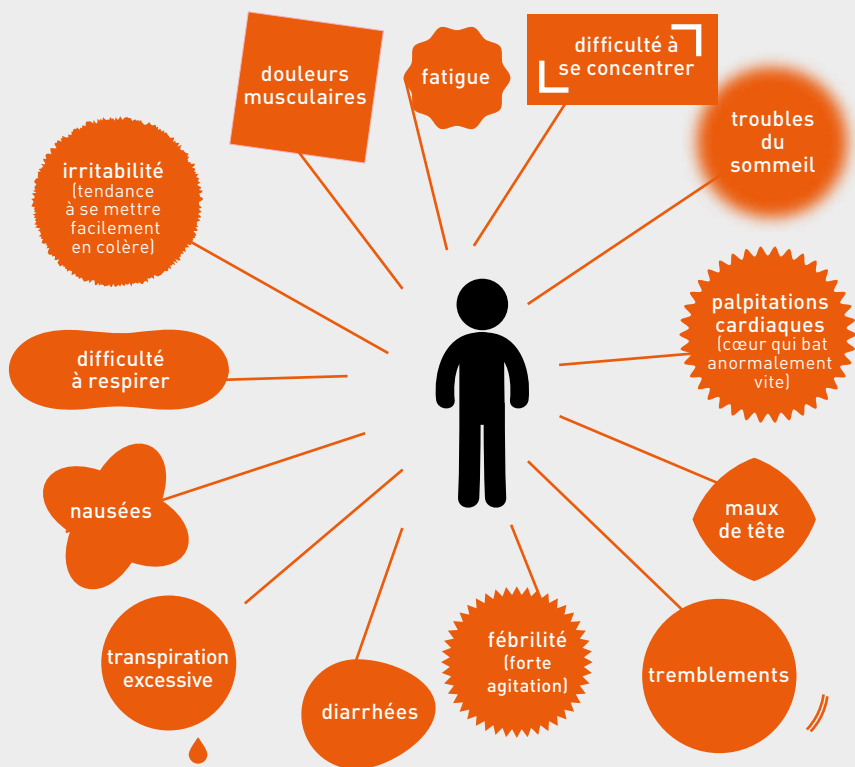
douleurs musculaires

fatigue

difficulté à se concentrer

troubles du sommeil

irritabilité (tendance à se mettre facilement en colère)

palpitations cardiaques (cœur qui bat anormalement vite)

difficulté à respirer

nausées

maux de tête

transpiration excessive

diarrhées

fébrilité (forte agitation)

tremblements